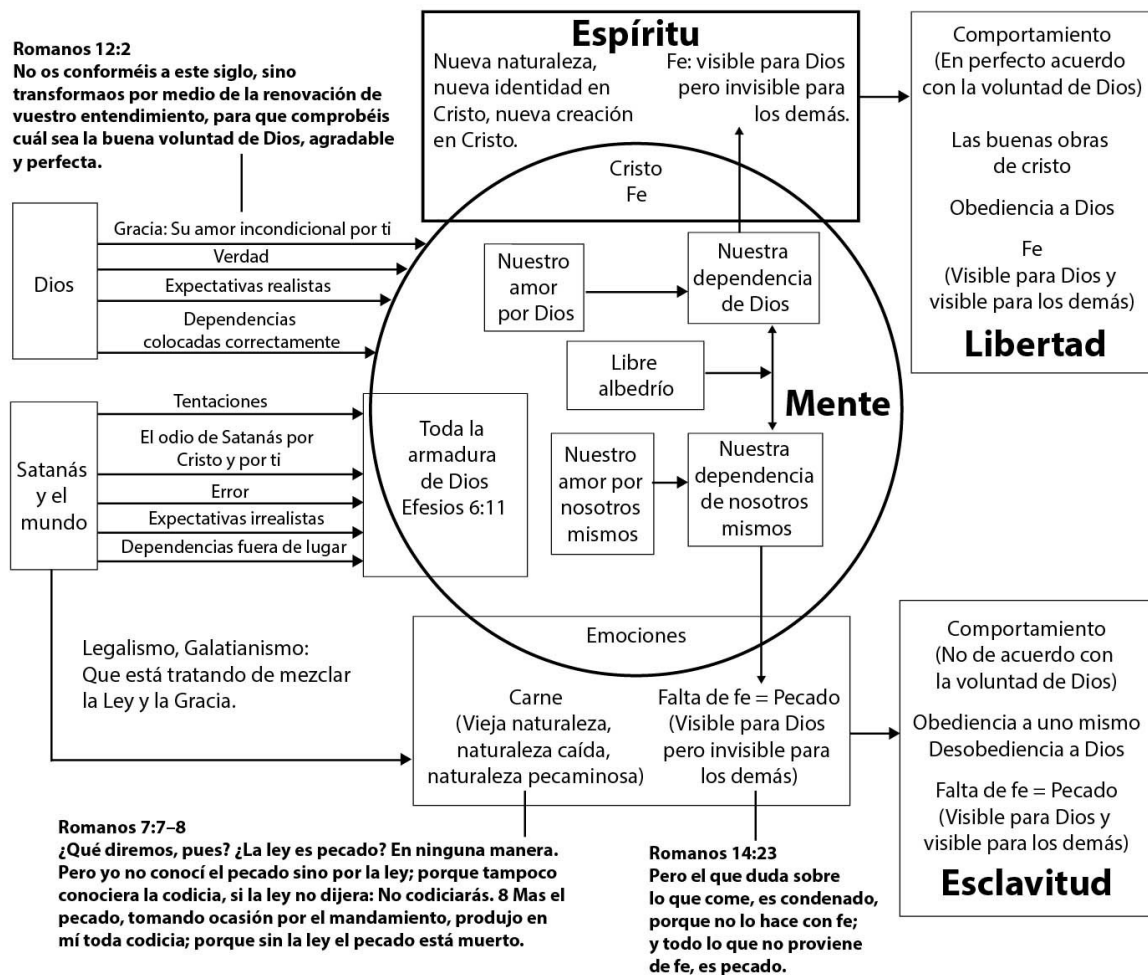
Romanos 12:2
No os conforméis a este siglo, sino transformaos por medio de la renovación de vuestro entendimiento, para que comprobéis cuál sea la buena voluntad de Dios, agradable y perfecta.

Espíritu

Nueva naturaleza, nueva identidad en Cristo, nueva creación en Cristo.

Fe: visible para Dios pero invisible para los demás.

Cristo
Fe

Comportamiento
(En perfecto acuerdo con la voluntad de Dios)

Las buenas obras de cristo

Obediencia a Dios

Fe
(Visible para Dios y visible para los demás)

Libertad

Dios

Gracia: Su amor incondicional por ti

Verdad

Expectativas realistas

Dependencias colocadas correctamente

Nuestro amor por Dios

Nuestra dependencia de Dios

Libre albedrío

Mente

Satanás y el mundo

Tentaciones

El odio de Satanás por Cristo y por ti

Error

Expectativas irrealistas

Dependencias fuera de lugar

Toda la armadura de Dios
Efesios 6:11

Nuestro amor por nosotros mismos

Nuestra dependencia de nosotros mismos

Legalismo, Galatianismo: Que está tratando de mezclar la Ley y la Gracia.

Emociones

Carne
(Vieja naturaleza, naturaleza caída, naturaleza pecaminosa)

Falta de fe = Pecado
(Visible para Dios pero invisible para los demás)

Comportamiento
(No de acuerdo con la voluntad de Dios)

Obediencia a uno mismo
Desobediencia a Dios

Falta de fe = Pecado
(Visible para Dios y visible para los demás)

Esclavitud

Romanos 7:7–8
¿Qué diremos, pues? ¿La ley es pecado? En ninguna manera. Pero yo no conocí el pecado sino por la ley; porque tampoco conociera la codicia, si la ley no dijera: No codiciarás. 8 Mas el pecado, tomando ocasión por el mandamiento, produjo en mí toda codicia; porque sin la ley el pecado está muerto.

Romanos 14:23
Pero el que duda sobre lo que come, es condenado, porque no lo hace con fe; y todo lo que no proviene de fe, es pecado.